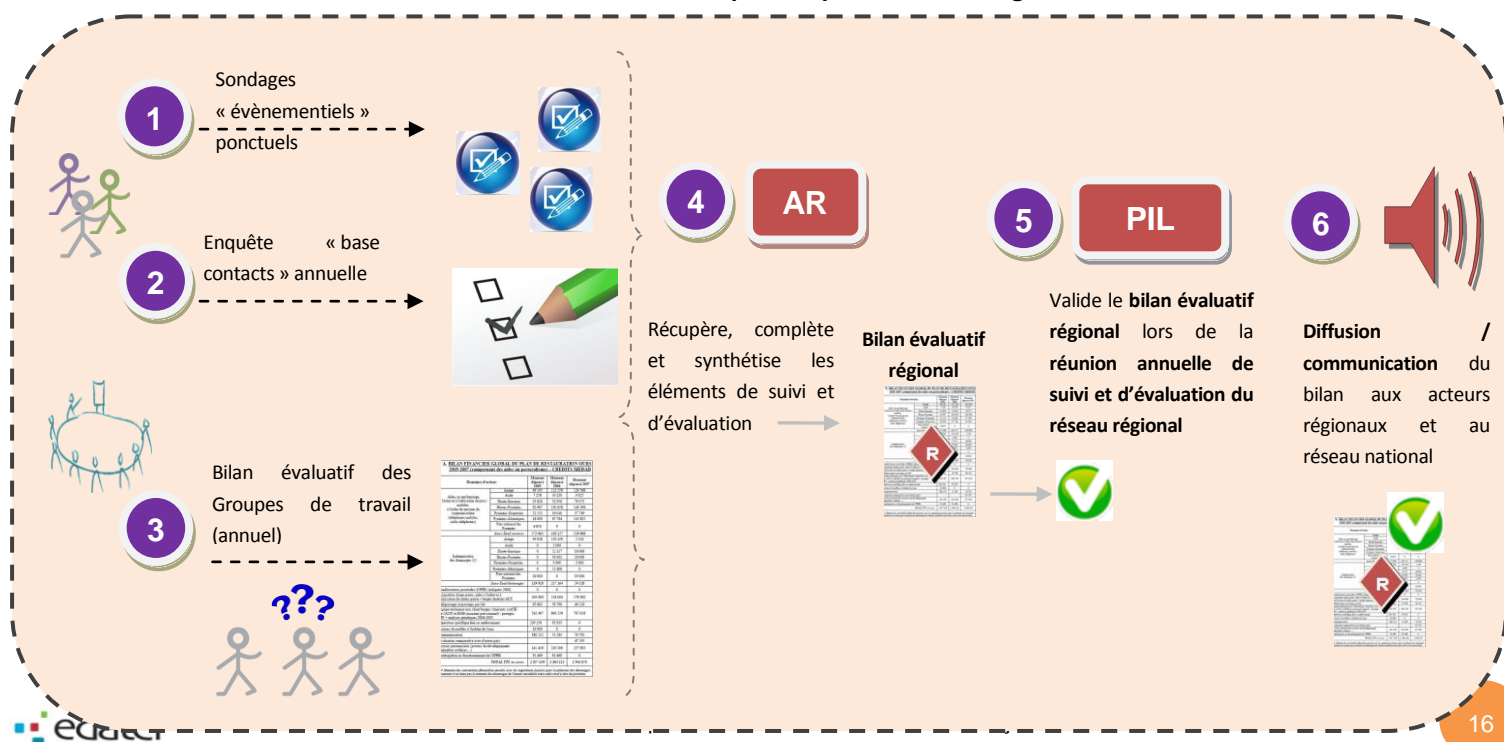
1

Sondages « évènementiels » ponctuels

2

Enquête « base contacts » annuelle

3

Bilan évaluatif des Groupes de travail (annuel)

???

4

AR

Récupère, complète et synthétise les éléments de suivi et d'évaluation

Bilan évaluatif régional

R

5

PIL

Valide le **bilan évaluatif régional** lors de la **réunion annuelle de suivi et d'évaluation du réseau régional**

6

**Diffusion / communication** du bilan aux acteurs régionaux et au réseau national

R

16